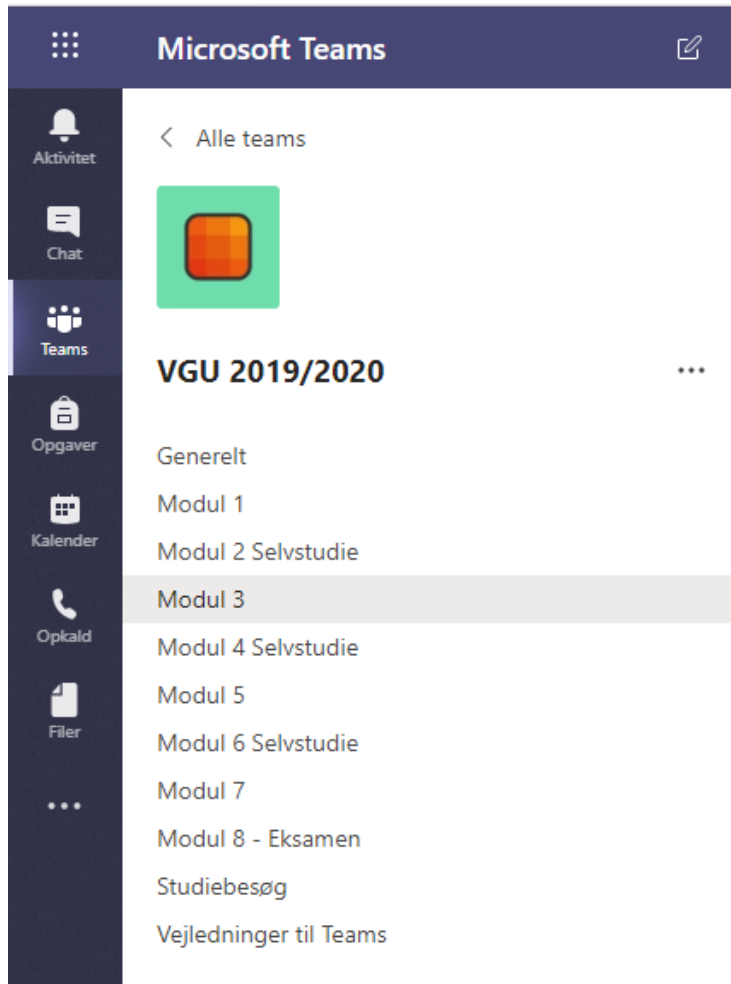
Microsoft Teams

Aktivitet

Chat

Teams

Opgaver

Kalender

Opkald

Filer

...

< Alle teams

VGU 2019/2020

...

Generelt

Modul 1

Modul 2 Selvstudie

Modul 3

Modul 4 Selvstudie

Modul 5

Modul 6 Selvstudie

Modul 7

Modul 8 - Eksamen

Studiebesøg

Vejledninger til Teams